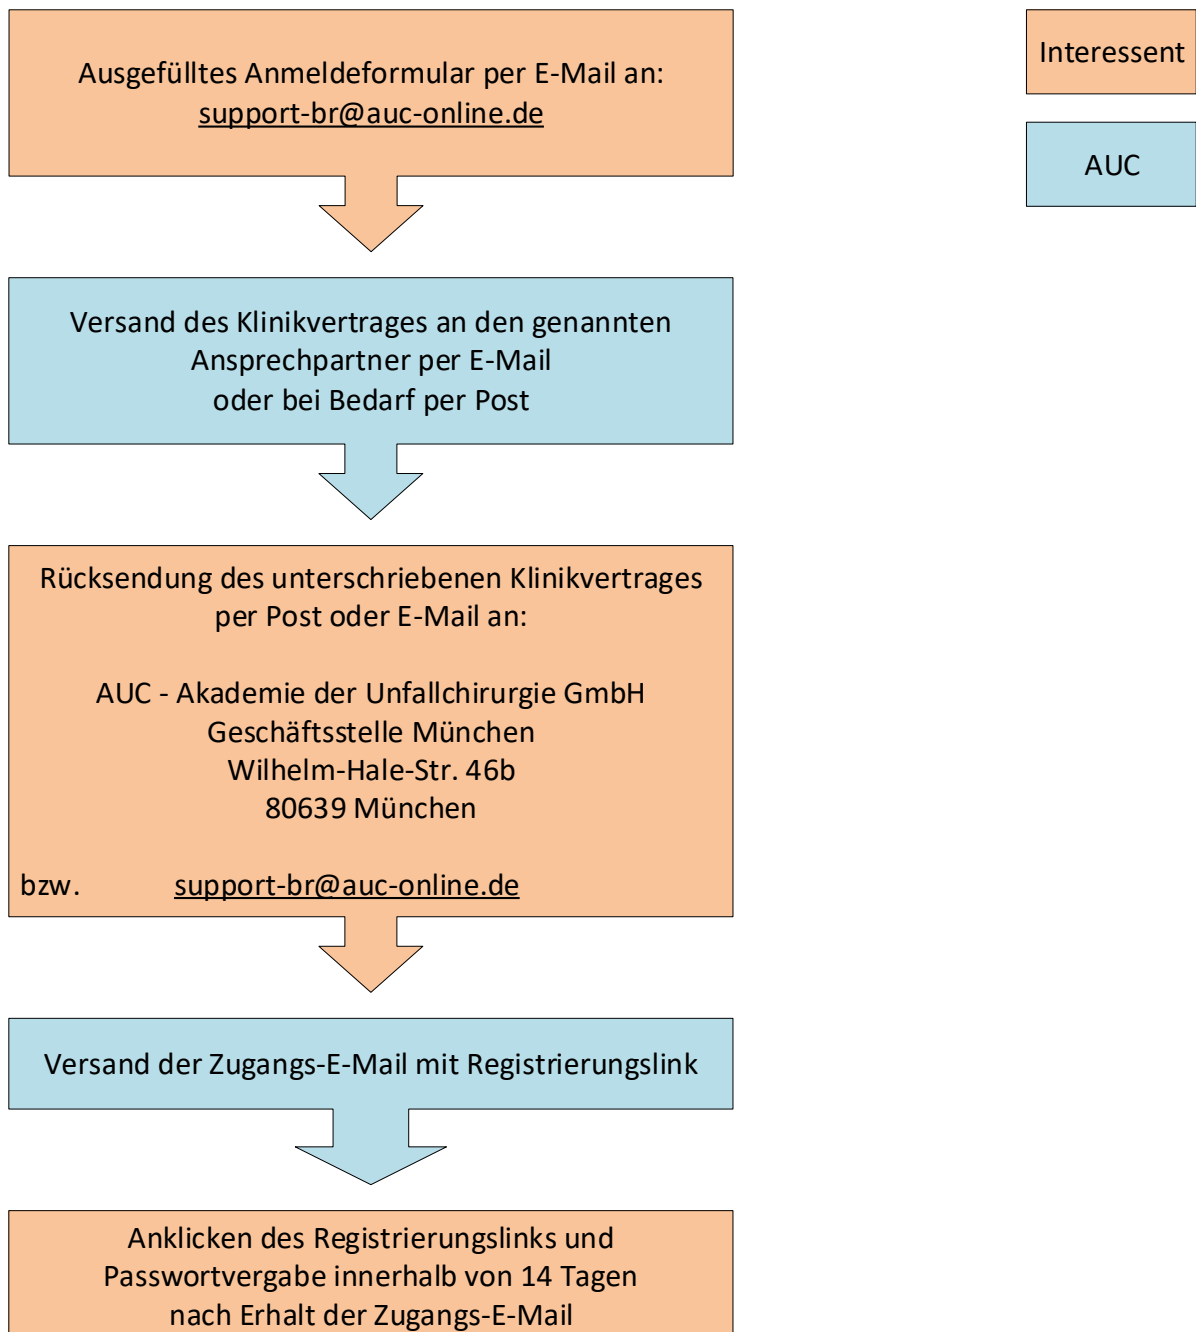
Ausgefülltes Anmeldeformular per E-Mail an:
support-br@auc-online.de

Interessent

AUC

Versand des Klinikvertrages an den genannten Ansprechpartner per E-Mail oder bei Bedarf per Post

Rücksendung des unterschriebenen Klinikvertrages per Post oder E-Mail an:

AUC - Akademie der Unfallchirurgie GmbH
Geschäftsstelle München
Wilhelm-Hale-Str. 46b
80639 München

bzw. support-br@auc-online.de

Versand der Zugangs-E-Mail mit Registrierungslink

Anklicken des Registrierungslinks und Passwortvergabe innerhalb von 14 Tagen nach Erhalt der Zugangs-E-Mail